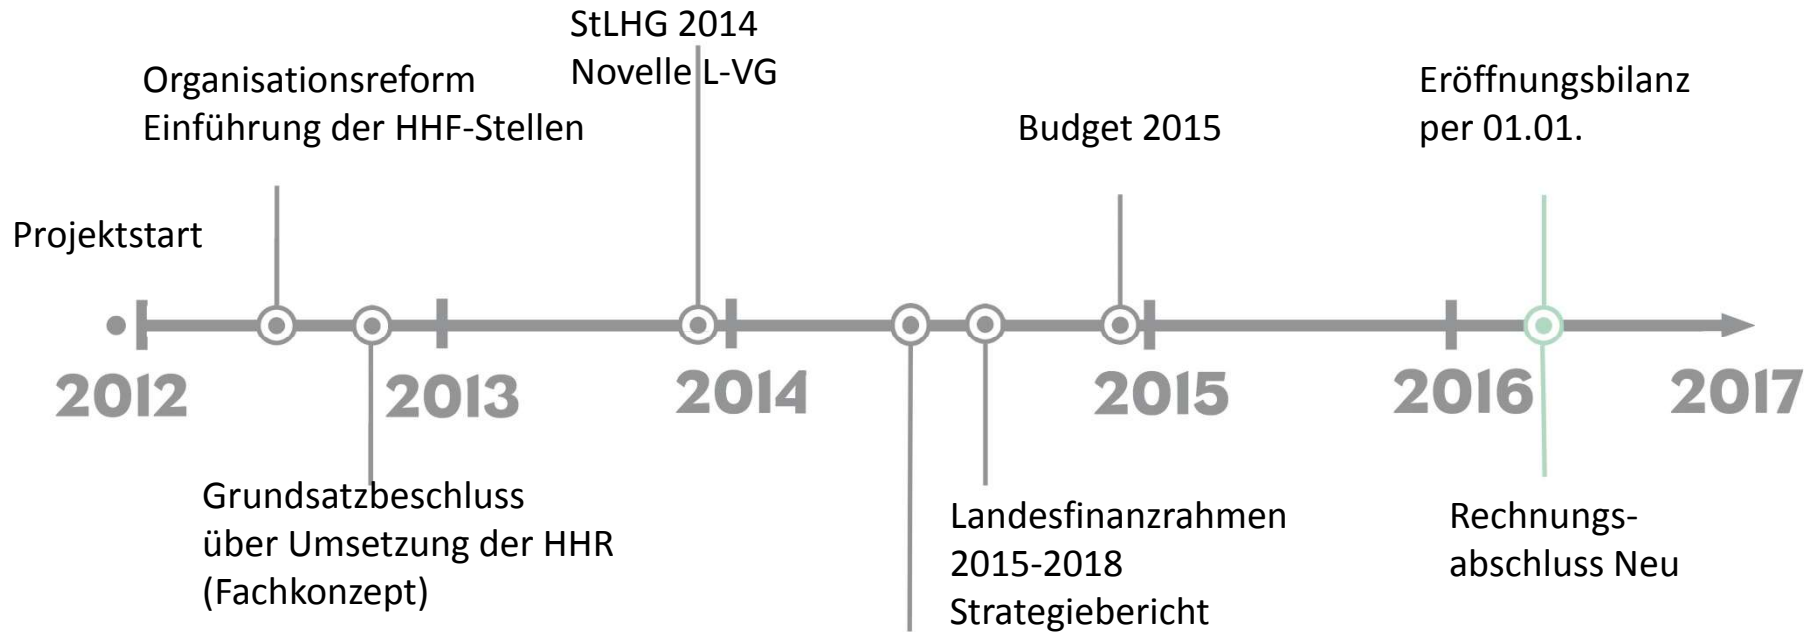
StLHG 2014
Novelle L-VG

Organisationsreform
Einführung der HHF-Stellen

Eröffnungsbilanz
per 01.01.

Budget 2015

Projektstart

2012 2013 2014 2015 2016 2017

Grundsatzbeschluss
über Umsetzung der HHR
(Fachkonzept)

Landesfinanzrahmen
2015-2018
Strategiebericht

Rechnungsabschluss Neu